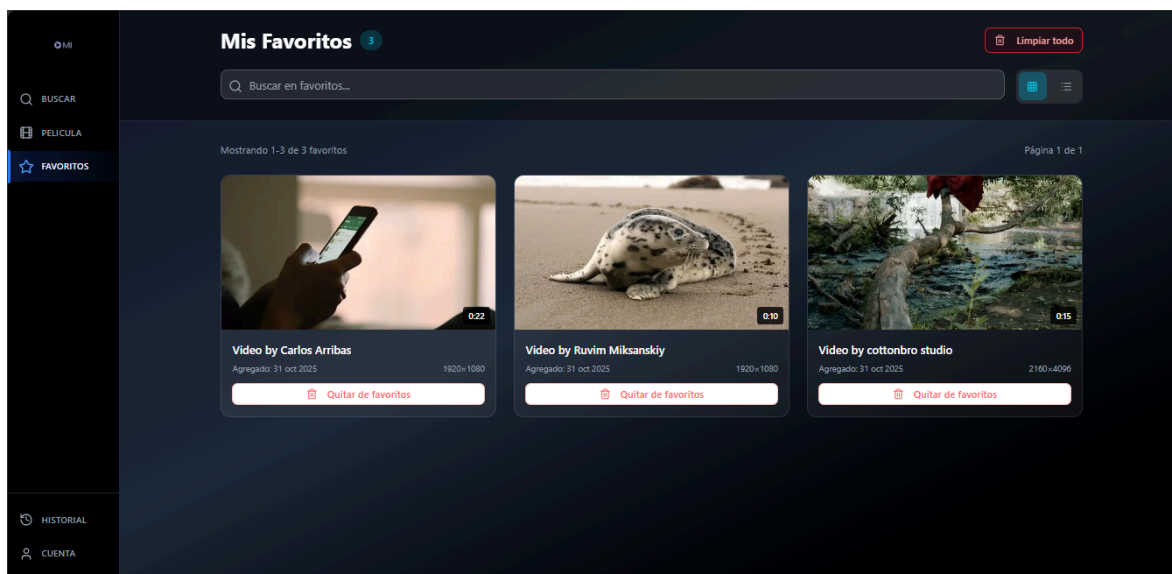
OMI

BUSCAR
PELICULA
FAVORITOS

HISTORIAL
CUENTA

Mis Favoritos 3

Limpiar todo

Buscar en favoritos...

Mostrando 1-3 de 3 favoritos

Página 1 de 1

0:22
Video by Carlos Arribas
Agregado: 31 oct 2025
1920×1080
Quitar de favoritos

0:10
Video by Ruvim Miksanskiy
Agregado: 31 oct 2025
1920×1080
Quitar de favoritos

0:15
Video by cottonbro studio
Agregado: 31 oct 2025
2160×4096
Quitar de favoritos